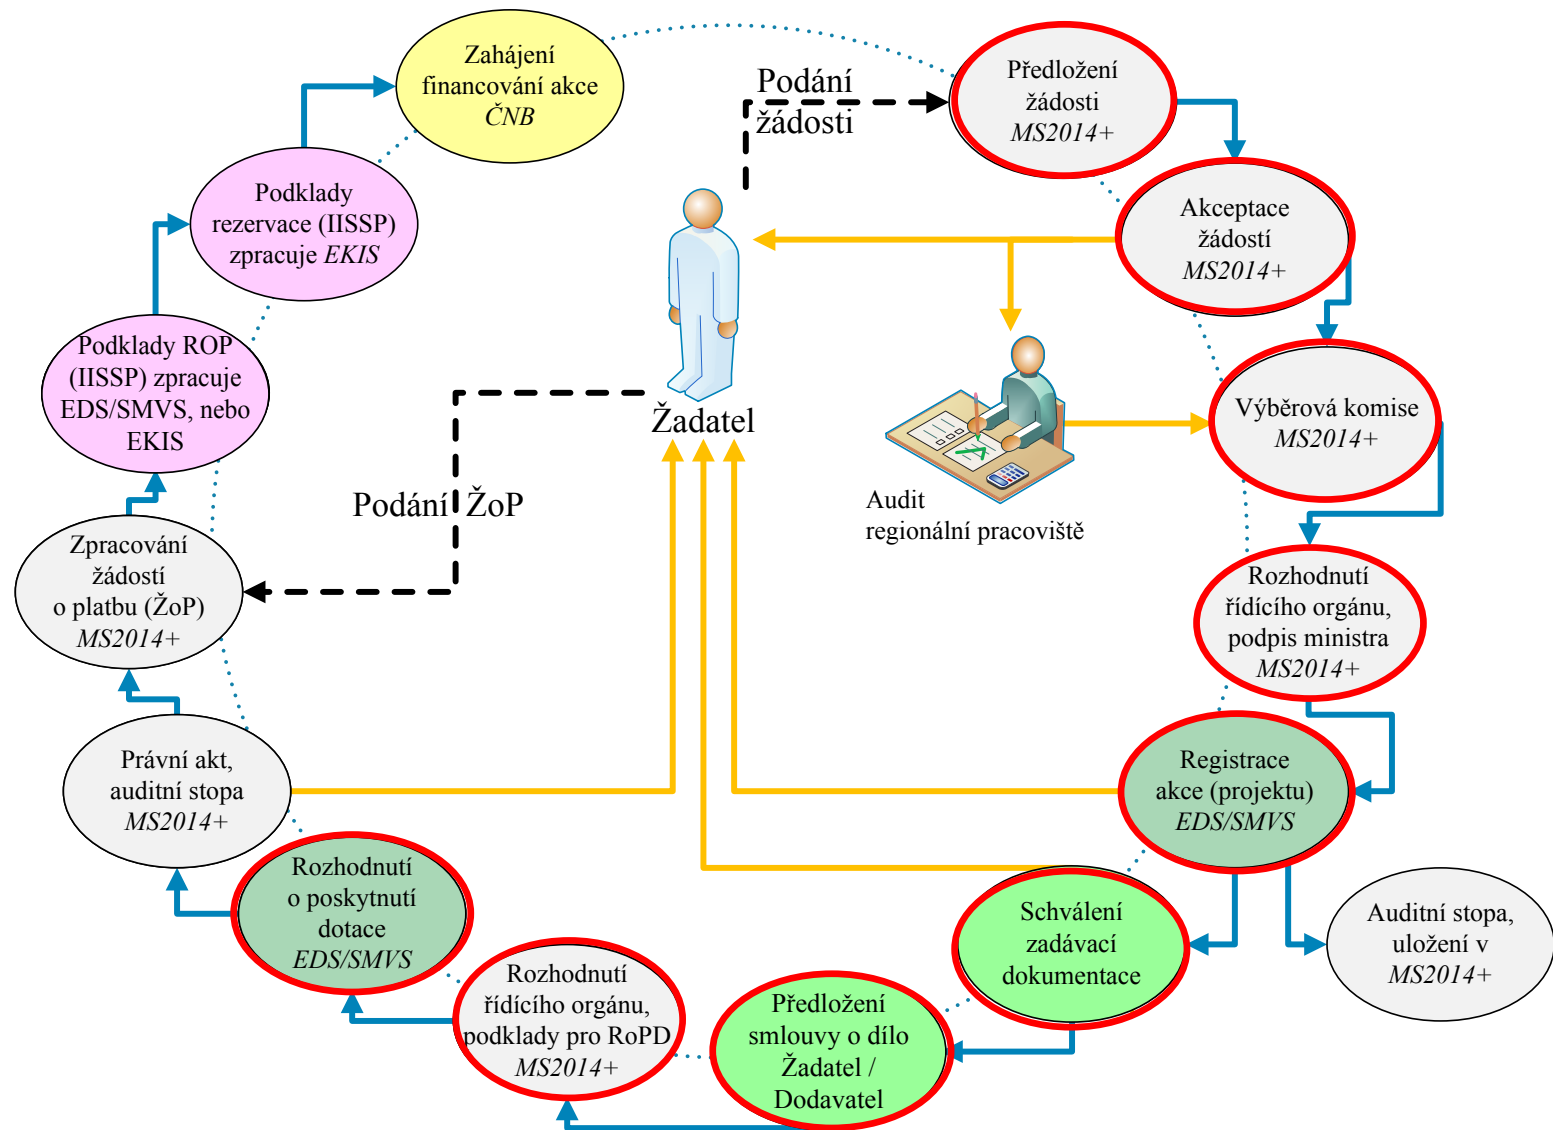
Zahájení financování akce *ČNB*

Podání žádosti

Předložení žádosti *MS2014+*

Akceptace žádostí *MS2014+*

Podklady rezervace (IISSP) zpracuje *EKIS*

Podklady ROP (IISSP) zpracuje EDS/SMVS, nebo EKIS

Žadatel

Audit regionální pracoviště

Výběrová komise *MS2014+*

Podání ŽoP

Zpracování žádosti o platbu (ŽoP) *MS2014+*

Rozhodnutí řídícího orgánu, podpis ministra *MS2014+*

Registrace akce (projektu) *EDS/SMVS*

Právní akt, auditní stopa *MS2014+*

Rozhodnutí o poskytnutí dotace *EDS/SMVS*

Schválení zadávací dokumentace

Auditní stopa, uložení v *MS2014+*

Rozhodnutí řídícího orgánu, podklady pro RoPD *MS2014+*

Předložení smlouvy o dílo Žadatel / Dodavatel